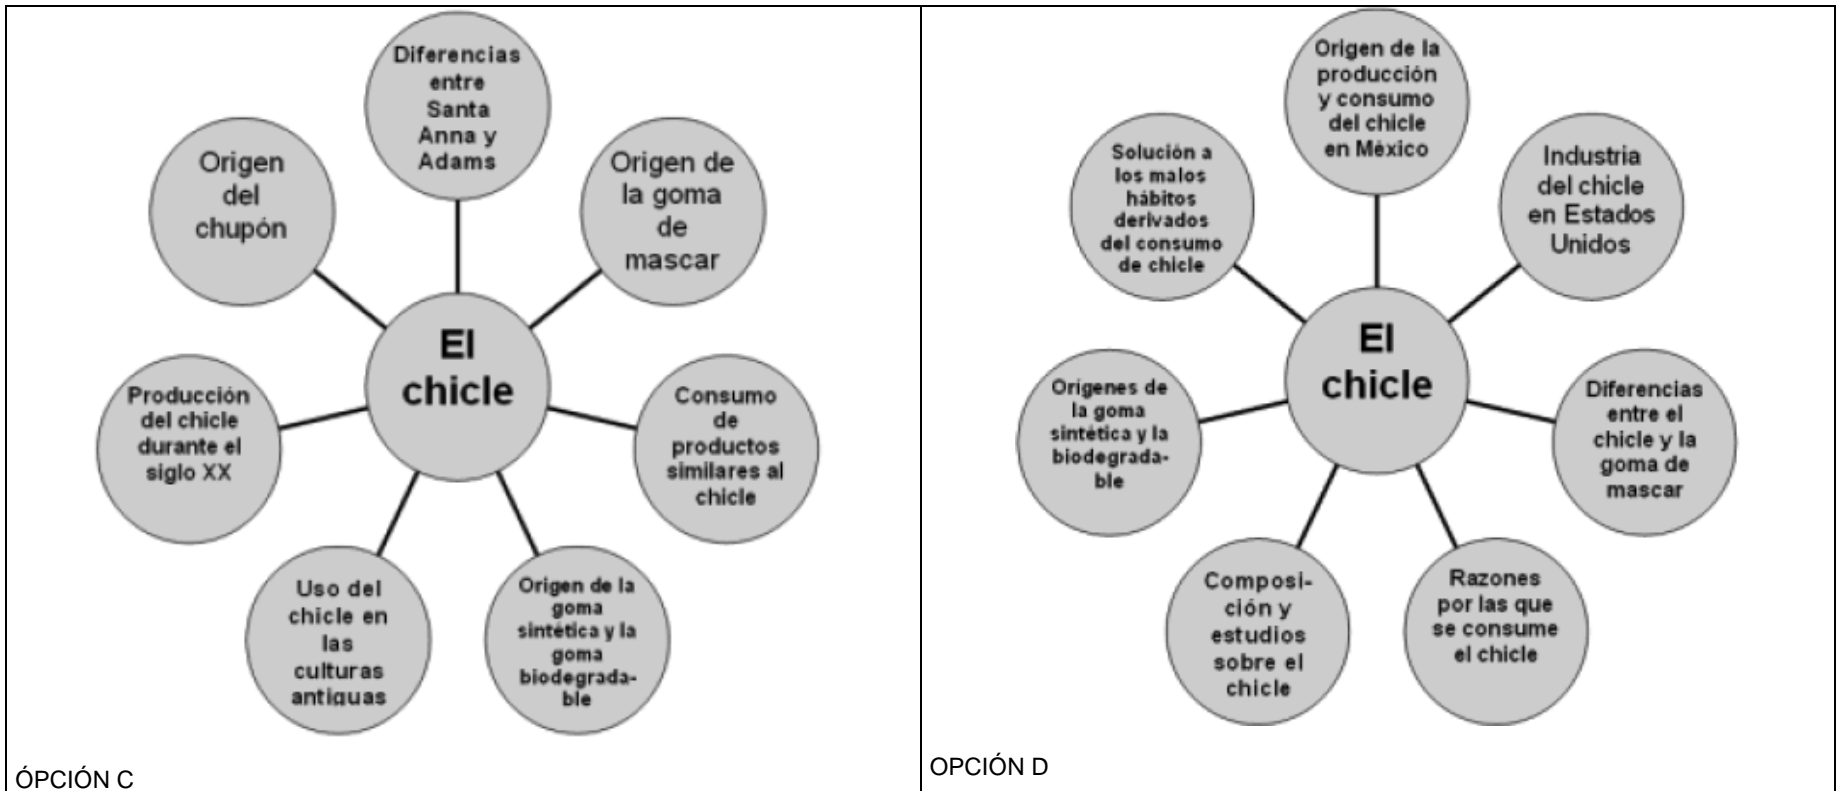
Diferencias entre Santa Anna y Adams

Origen del chupón

Origen de la goma de mascar

El chicle

Producción del chicle durante el siglo XX

Consumo de productos similares al chicle

Uso del chicle en las culturas antiguas

Origen de la goma sintética y la goma biodegradable

ÓPCIÓN C

Origen de la producción y consumo del chicle en México

Solución a los malos hábitos derivados del consumo de chicle

Industria del chicle en Estados Unidos

El chicle

Origenes de la goma sintética y la biodegradable

Diferencias entre el chicle y la goma de mascar

Composición y estudios sobre el chicle

Razones por las que se consume el chicle

OPCIÓN D